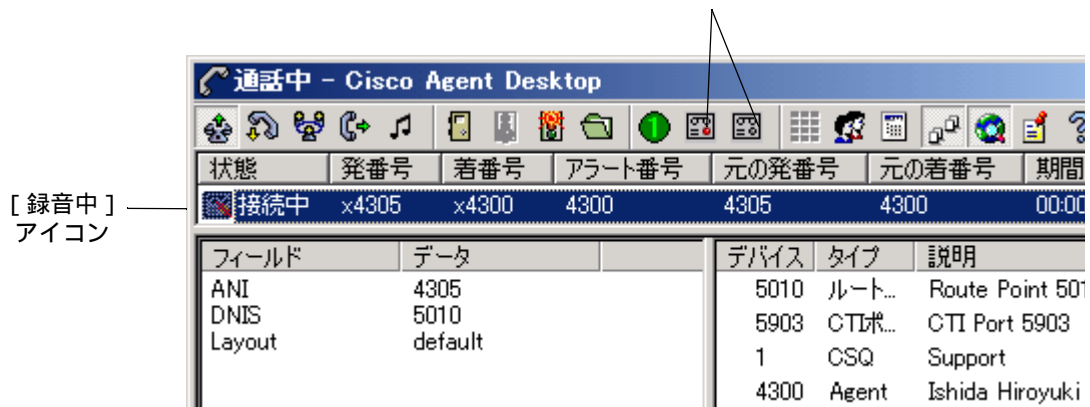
通話中 - Cisco Agent Desktop

| 状態 | 発番号 | 着番号 | アラート番号 | 元の発番号 | 元の着番号 | 期間 |
|---|---|---|---|---|---|---|
| 接続中 | x4305 | x4300 | 4300 | 4305 | 4300 | 00:00 |

[ 録音中 ] アイコン

| フィールド | データ |
|---|---|
| ANI | 4305 |
| DNIS | 5010 |
| Layout | default |

| デバイス | タイプ | 説明 |
|---|---|---|
| 5010 | ルート… | Route Point 501 |
| 5903 | CTIポ… | CTI Port 5903 |
| 1 | CSQ | Support |
| 4300 | Agent | Ishida Hiroyuki |